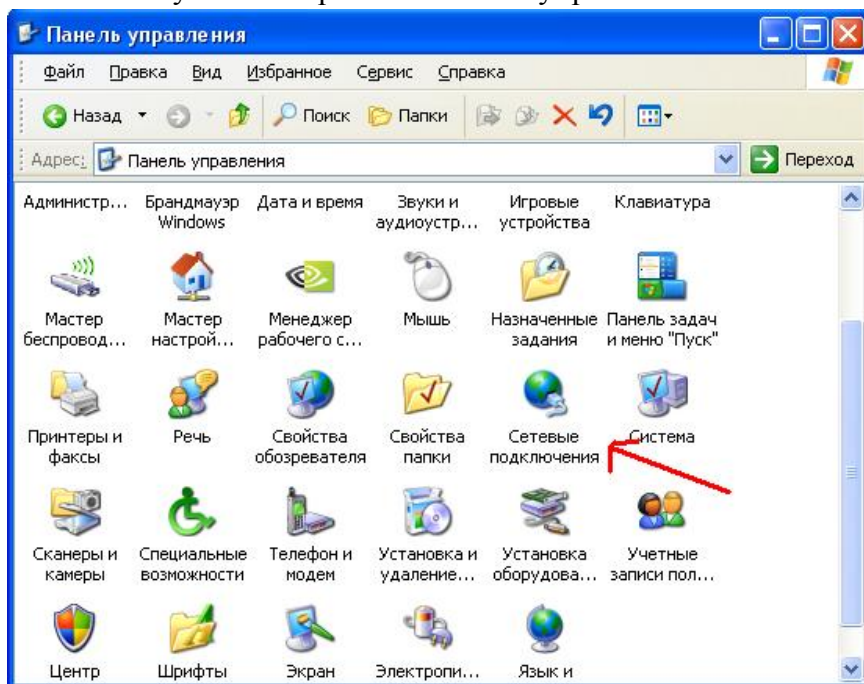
Панель управления

Файл Правка Вид Избранное Сервис Справка

Назад Поиск Папки

Адрес: Панель управления Переход

Администр... Брандмауэр Windows Дата и время Звуки и аудиоустр... Игровые устройства Клавиатура

Мастер беспровод... Мастер настрой... Менеджер рабочего с... Мышь Назначенные задания Панель задач и меню "Пуск"

Принтеры и факсы Речь Свойства обозревателя Свойства папки Сетевые подключения Система

Сканеры и камеры Специальные возможности Телефон и модем Установка и удаление... Установка оборудова... Учетные записи пол...

Центр Шрифты Экран Электропи... Язык и